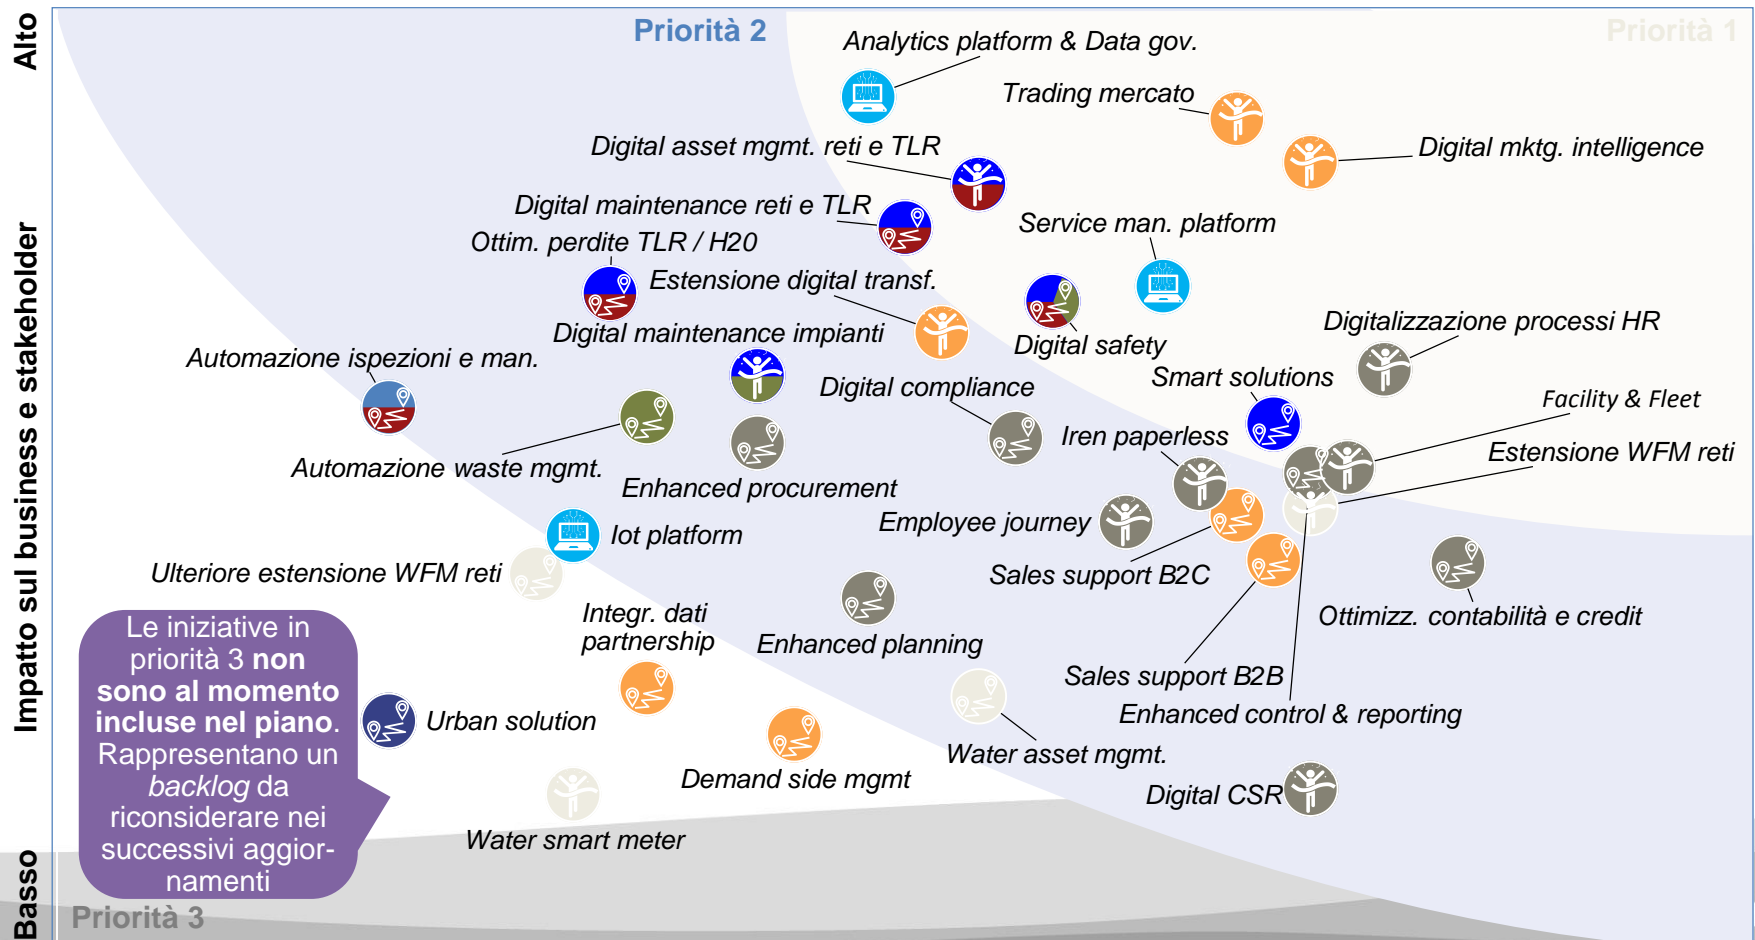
Alto

Impatto sul business e stakeholder

Basso

Priorità 2

Priorità 1

Priorità 3

Analytics platform & Data gov.

Trading mercato

Digital mktg. intelligence

Digital asset mgmt. reti e TLR

Digital maintenance reti e TLR

Service man. platform

Ottim. perdite TLR / H20

Estensione digital transf.

Digital maintenance impianti

Digital safety

Digitalizzazione processi HR

Automazione ispezioni e man.

Digital compliance

Smart solutions

Facility & Fleet

Iren paperless

Estensione WFM reti

Automazione waste mgmt.

Enhanced procurement

Employee journey

Iot platform

Sales support B2C

Ulteriore estensione WFM reti

Ottimizz. contabilità e credit

Integr. dati partnership

Enhanced planning

Sales support B2B

Enhanced control & reporting

Urban solution

Water asset mgmt.

Demand side mgmt

Digital CSR

Water smart meter

Le iniziative in priorità 3 **non sono al momento incluse nel piano**. Rappresentano un *backlog* da riconsiderare nei successivi aggiornamenti